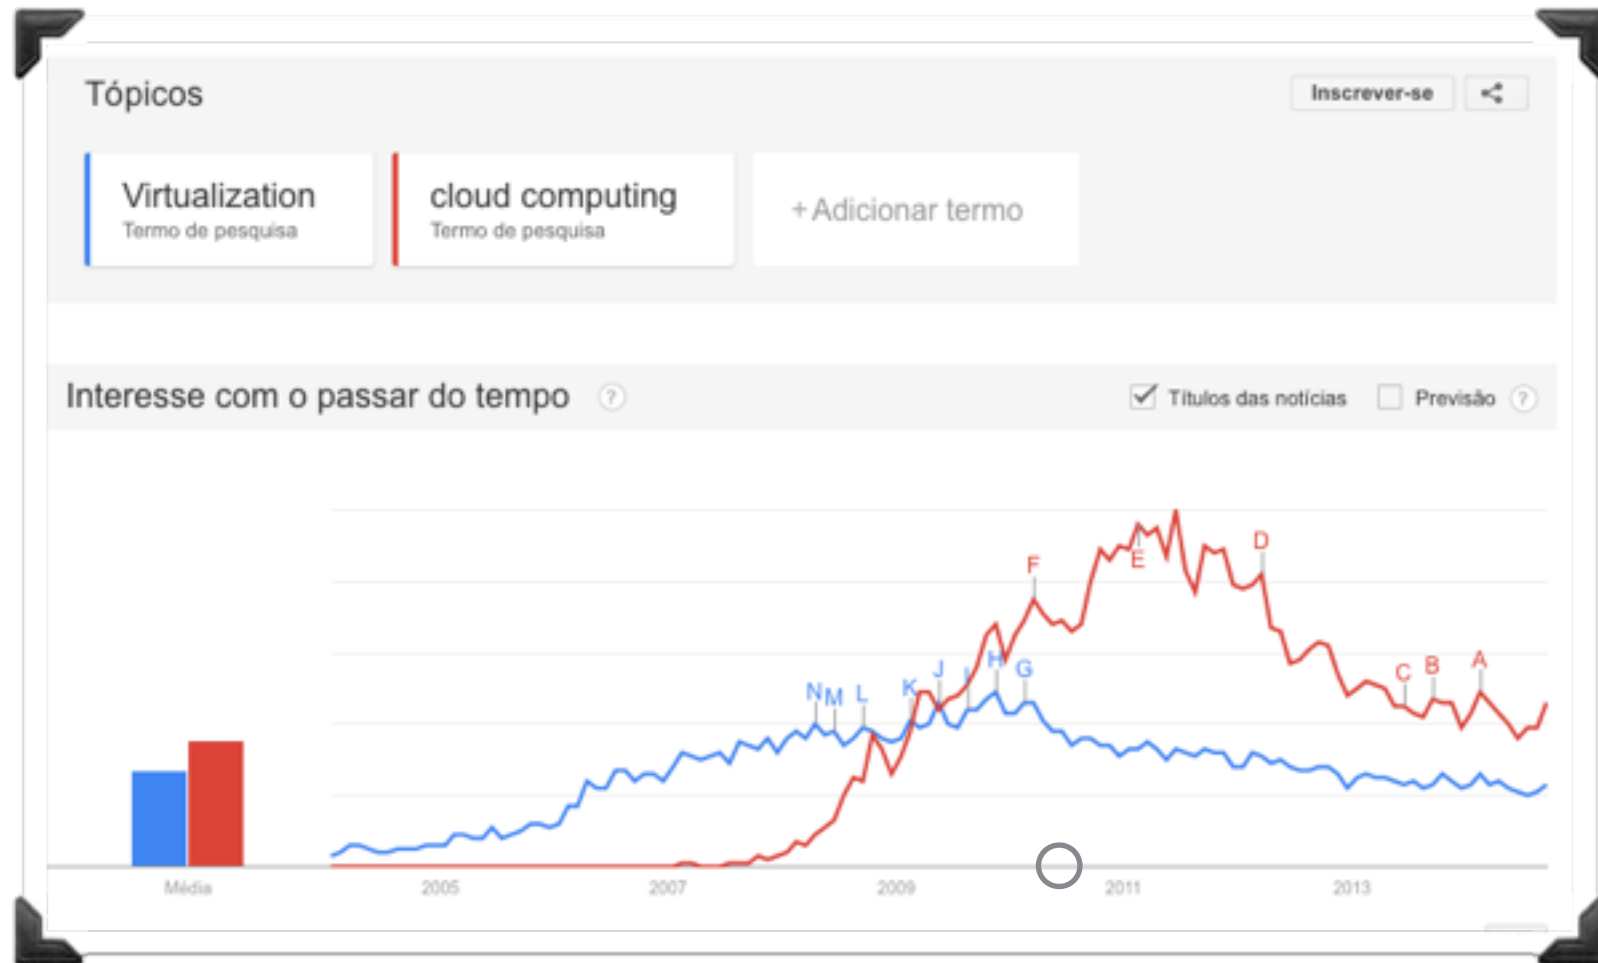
Tópicos

Inscrever-se

Virtualization
Termo de pesquisa

cloud computing
Termo de pesquisa

+ Adicionar termo

Interesse com o passar do tempo ?

Títulos das notícias Previsão ?

N M L K J I H G

F E D C B A

Média 2005 2007 2009 2011 2013